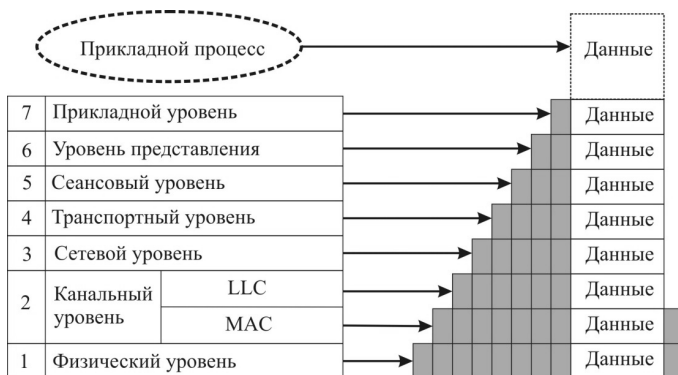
Прикладной процесс

Данные

| 7 | Прикладной уровень | |
|---|---|---|
| 6 | Уровень представления | |
| 5 | Сеансовый уровень | |
| 4 | Транспортный уровень | |
| 3 | Сетевой уровень | |
| 2 | Канальный уровень | LLC |
| | | MAC |
| 1 | Физический уровень | |

Данные
Данные
Данные
Данные
Данные
Данные
Данные
Данные